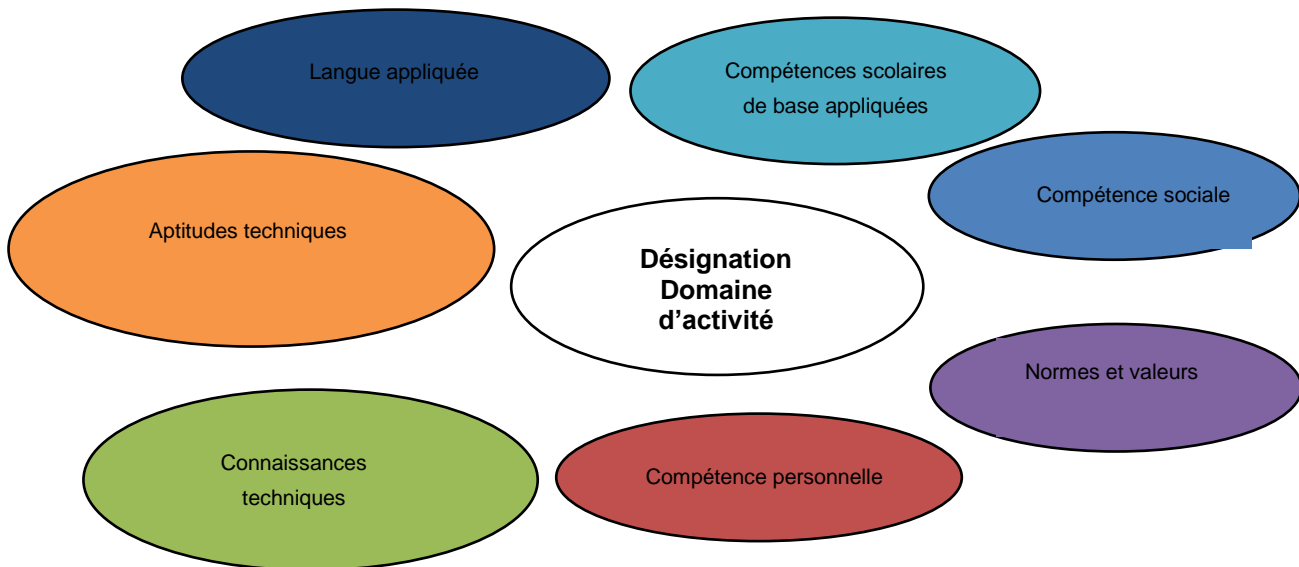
Langue appliquée

Compétences scolaires de base appliquées

Compétence sociale

Aptitudes techniques

Désignation Domaine d’activité

Normes et valeurs

Connaissances techniques

Compétence personnelle